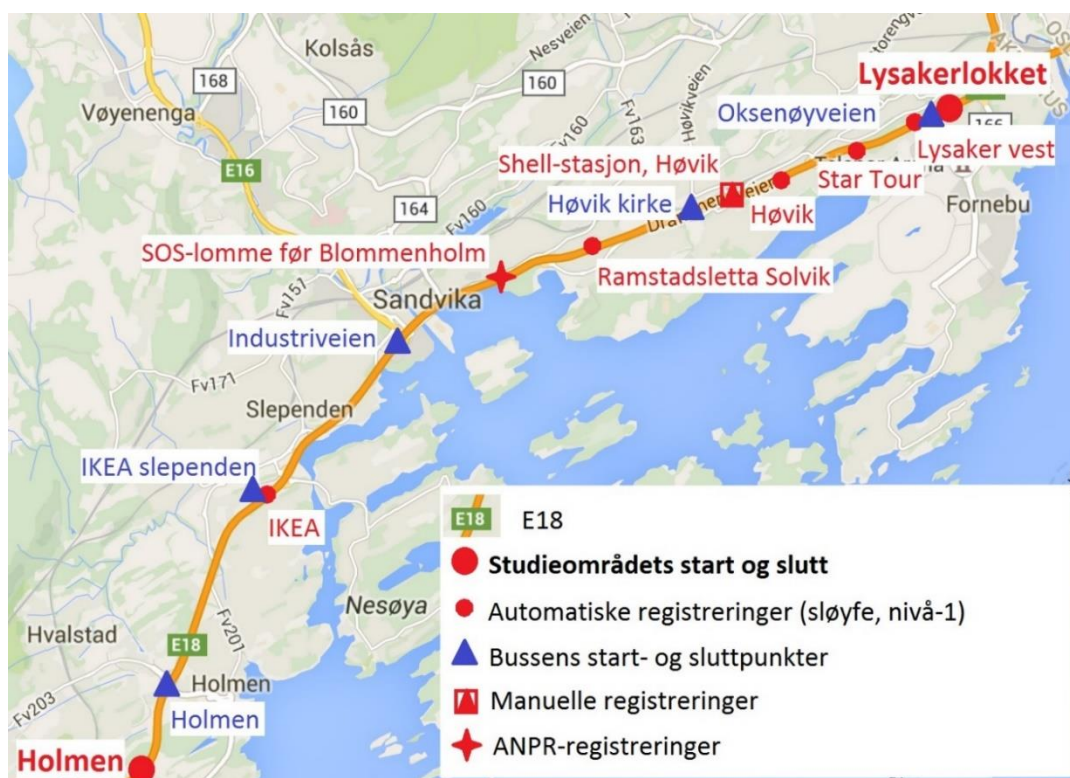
Kolsås
168
Vøyenenga
160
Nesveien
160
Fv160
Fv163
Høvikveien
Lysakerlokket
Oksenøyveien
166
E16
Shell-stasjon, Høvik
Lysaker vest
Star Tour
Høvik kirke
Høvik
Fornebu
164
Fv160
SOS-lomme før Blommenholm
Ramstadsletta Solvik
Fv151
Sandvika
Industriveien
Fv171
Slependen
IKEA slependen
IKEA
Nesøya
Hvalstad
E18
Fv201
Holmen
Fv203
Holmen
Holmen

E18 E18
Studieområdets start og slutt
Automatiske registreringer (sløyfe, nivå-1)
Bussens start- og sluttpunkter
Manuelle registreringer
ANPR-registreringer